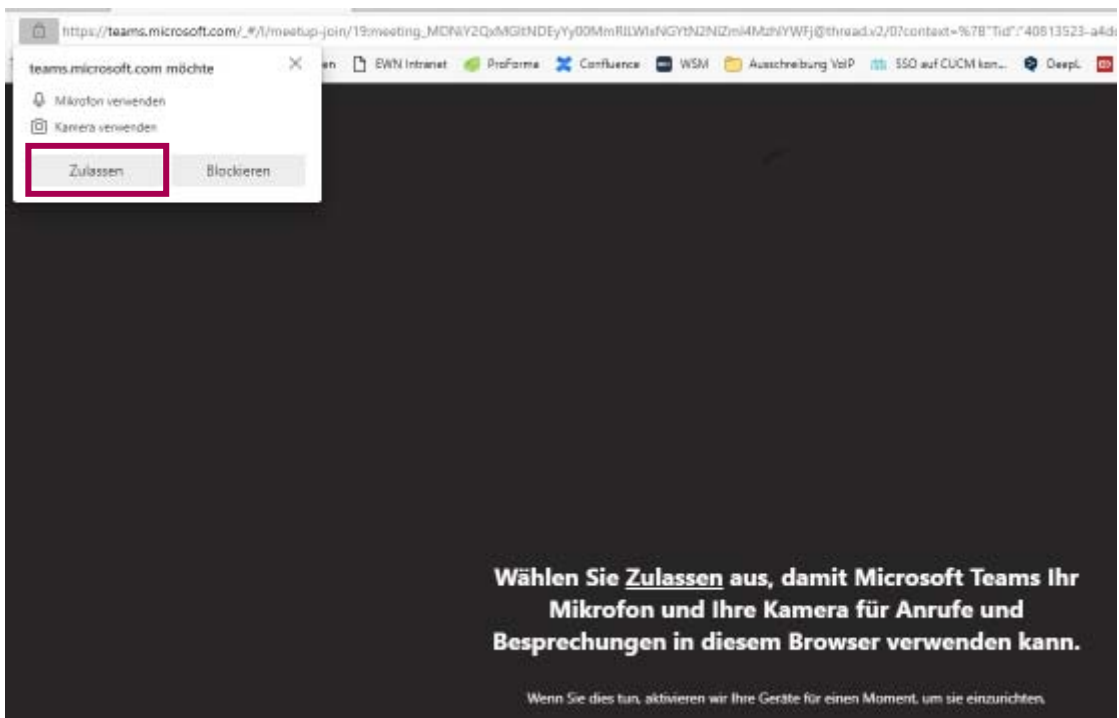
https://teams.microsoft.com/_#/l/meetup-join/19:meeting_MDNiY2QxMGItNDEyYy00MmRlLWIxNGYtN2NlZmI4MzhlYWFj@thread.v2/0?context=%7B"Tid":"40813523-a4d

teams.microsoft.com möchte

Mikrofon verwenden

Kamera verwenden

Zulassen

Blockieren

en

EWN Intranet

ProForma

Confluence

WSM

Ausschreibung VoIP

SSO auf CUCM kon...

DeepL

Wählen Sie Zulassen aus, damit Microsoft Teams Ihr Mikrofon und Ihre Kamera für Anrufe und Besprechungen in diesem Browser verwenden kann.

Wenn Sie dies tun, aktivieren wir Ihre Geräte für einen Moment, um sie einzurichten.